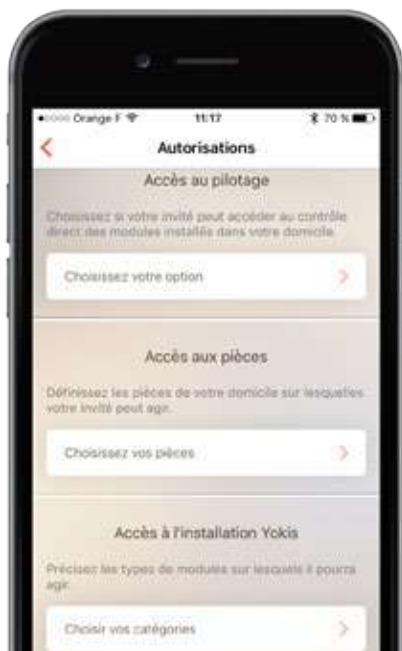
●○○○○ Orange F 11:17 70 %

Autorisations

Accès au pilotage

Choisissez si votre invité peut accéder au contrôle direct des modules installés dans votre domicile.

Choisissez votre option

Accès aux pièces

Définissez les pièces de votre domicile sur lesquelles votre invité peut agir.

Choisissez vos pièces

Accès à l'installation Yokis

Précisez les types de modules sur lesquels il pourra agir.

Choisir vos catégories